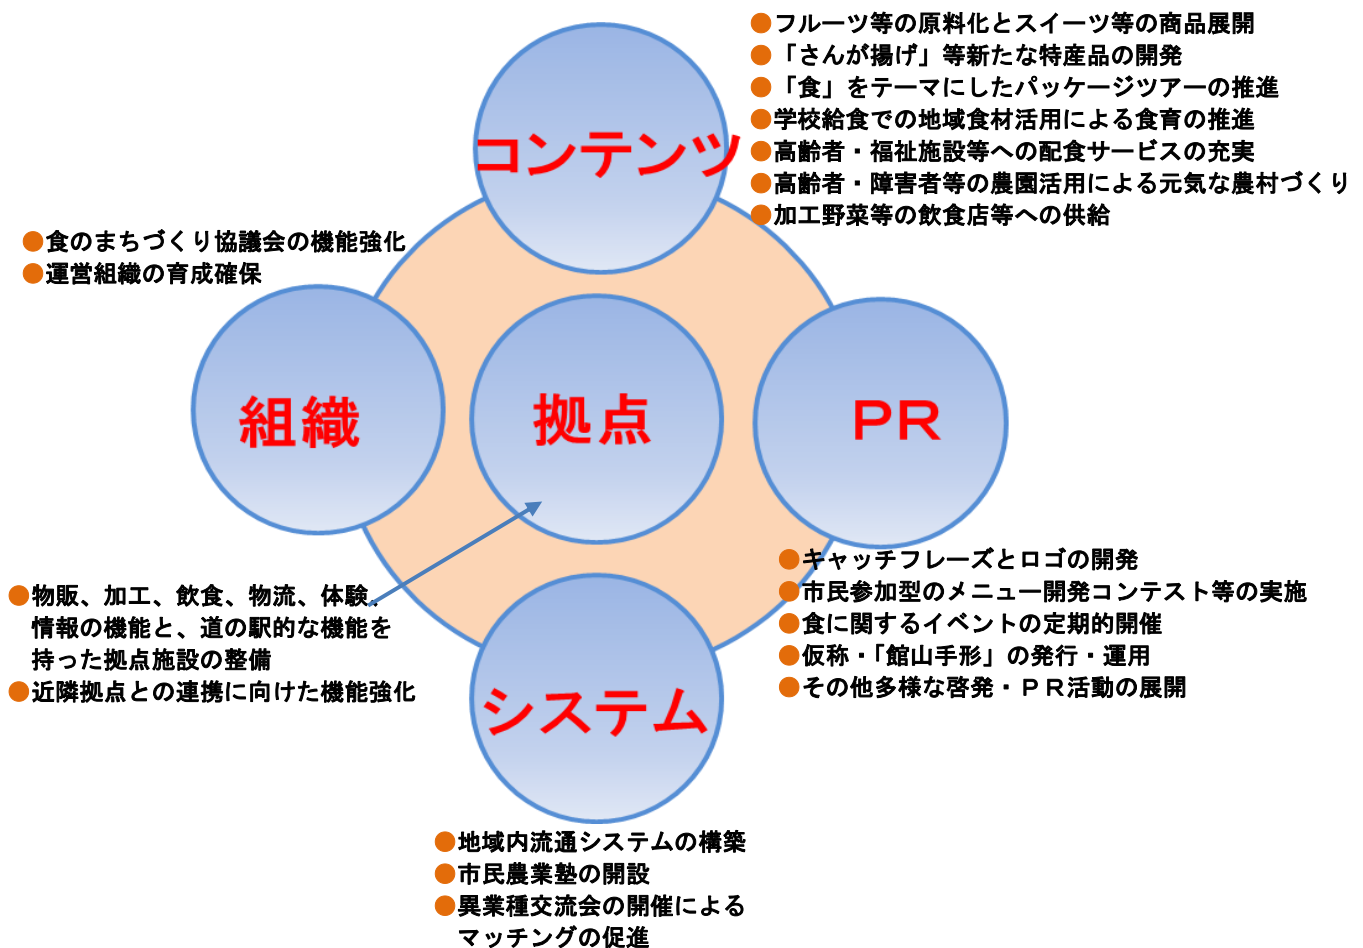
●フルーツ等の原料化とスイーツ等の商品展開
●「さんが揚げ」等新たな特産品の開発
●「食」をテーマにしたパッケージツアーの推進
●学校給食での地域食材活用による食育の推進
●高齢者・福祉施設等への配食サービスの充実
●高齢者・障害者等の農園活用による元気な農村づくり
●加工野菜等の飲食店等への供給

コンテンツ

●食のまちづくり協議会の機能強化
●運営組織の育成確保

組織

拠点

PR

●物販、加工、飲食、物流、体験、情報の機能と、道の駅的な機能を持った拠点施設の整備
●近隣拠点との連携に向けた機能強化

●キャッチフレーズとロゴの開発
●市民参加型のメニュー開発コンテスト等の実施
●食に関するイベントの定期的開催
●仮称・「館山手形」の発行・運用
●その他多様な啓発・PR活動の展開

システム

●地域内流通システムの構築
●市民農業塾の開設
●異業種交流会の開催によるマッチングの促進